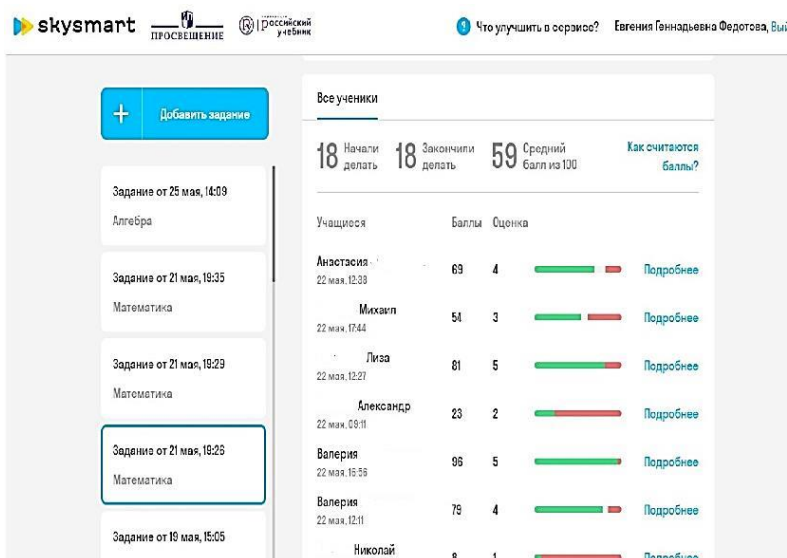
skysmart ПРОСВЕЩЕНИЕ Российский учебник

Что улучшить в сервисе? Евгения Геннадьевна Федотова, Вы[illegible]

+ Добавить задание

Задание от 25 мая, 14:09
Алгебра

Задание от 21 мая, 19:35
Математика

Задание от 21 мая, 19:29
Математика

Задание от 21 мая, 19:26
Математика

Задание от 19 мая, 15:05

Все ученики

18 Начали делать 18 Закончили делать 59 Средний балл из 100

Как считаются баллы?

| Учащиеся | Баллы | Оценка | |
|---|---|---|---|
| Анастасия 22 мая, 12:38 | 69 | 4 | Подробнее |
| Михаил 22 мая, 17:44 | 54 | 3 | Подробнее |
| Лиза 22 мая, 12:27 | 81 | 5 | Подробнее |
| Александр 22 мая, 09:11 | 23 | 2 | Подробнее |
| Валерия 22 мая, 16:56 | 96 | 5 | Подробнее |
| Валерия 22 мая, 12:11 | 79 | 4 | Подробнее |
| Николай | 8 | 1 | Подробнее |